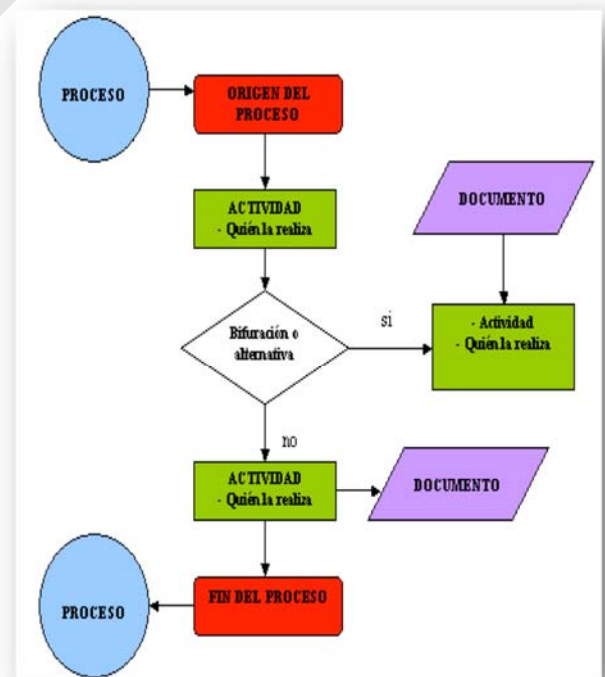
PROCESO

ORIGEN DEL PROCESO

ACTIVIDAD
- Quién la realiza

DOCUMENTO

Bifuración o alternativa

si

- Actividad
- Quién la realiza

no

ACTIVIDAD
- Quién la realiza

DOCUMENTO

PROCESO

FIN DEL PROCESO